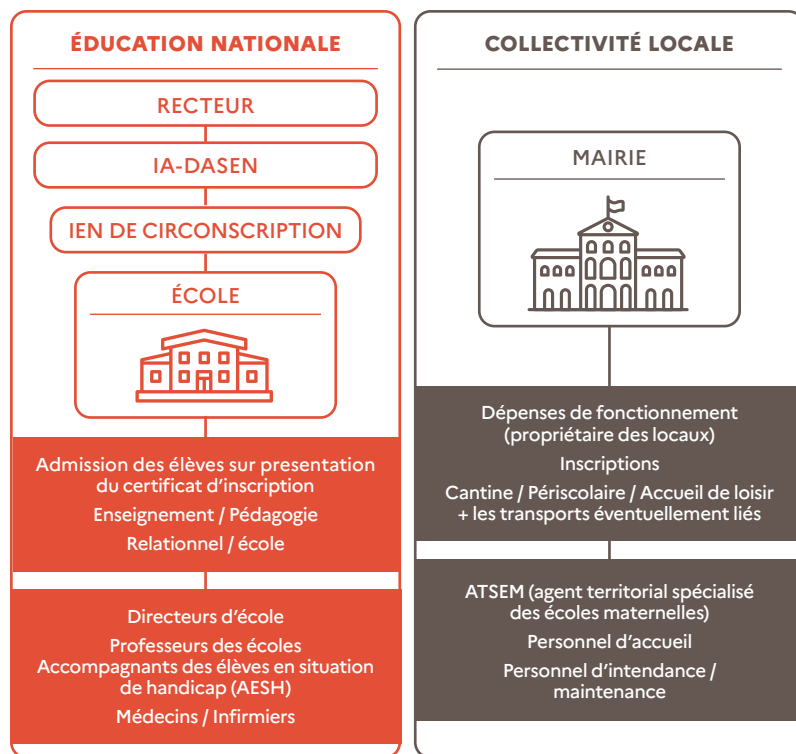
ÉDUCATION NATIONALE

RECTEUR

IA-DASEN

IEN DE CIRCONSCRIPTION

ÉCOLE

Admission des élèves sur presentation du certificat d'inscription

Enseignement / Pédagogie

Relationnel / école

Directeurs d'école

Professeurs des écoles

Accompagnants des élèves en situation de handicap (AESH)

Médecins / Infirmiers

COLLECTIVITÉ LOCALE

MAIRIE

Dépenses de fonctionnement (propriétaire des locaux)

Inscriptions

Cantine / Périscolaire / Accueil de loisir + les transports éventuellement liés

ATSEM (agent territorial spécialisé des écoles maternelles)

Personnel d'accueil

Personnel d'intendance / maintenance